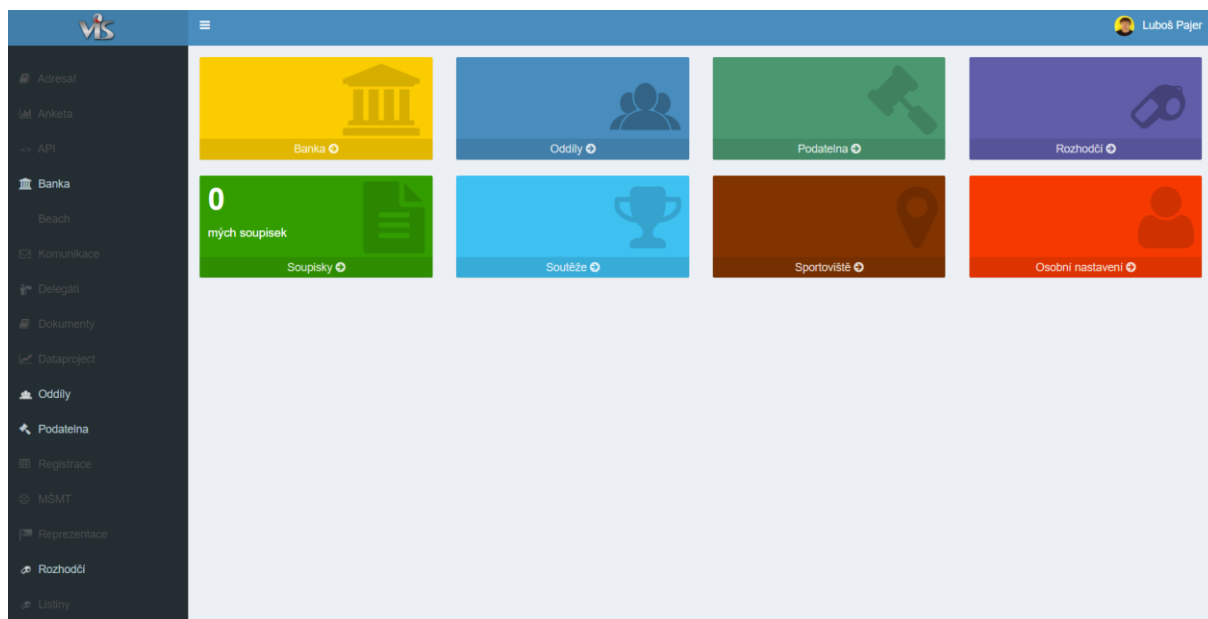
vis

≡

Luboš Pajer

Adresář
Anketa
<> API
Banka
Beach
Komunikace
Delegáti
Dokumenty
Dataproject
Oddíly
Podatelna
Registrace
MŠMT
Reprezentace
Rozhodčí
Listiny

Banka
Oddíly
Podatelna
Rozhodčí

0
mých soupisek
Soupisky
Soutěže
Sportoviště
Osobní nastavení